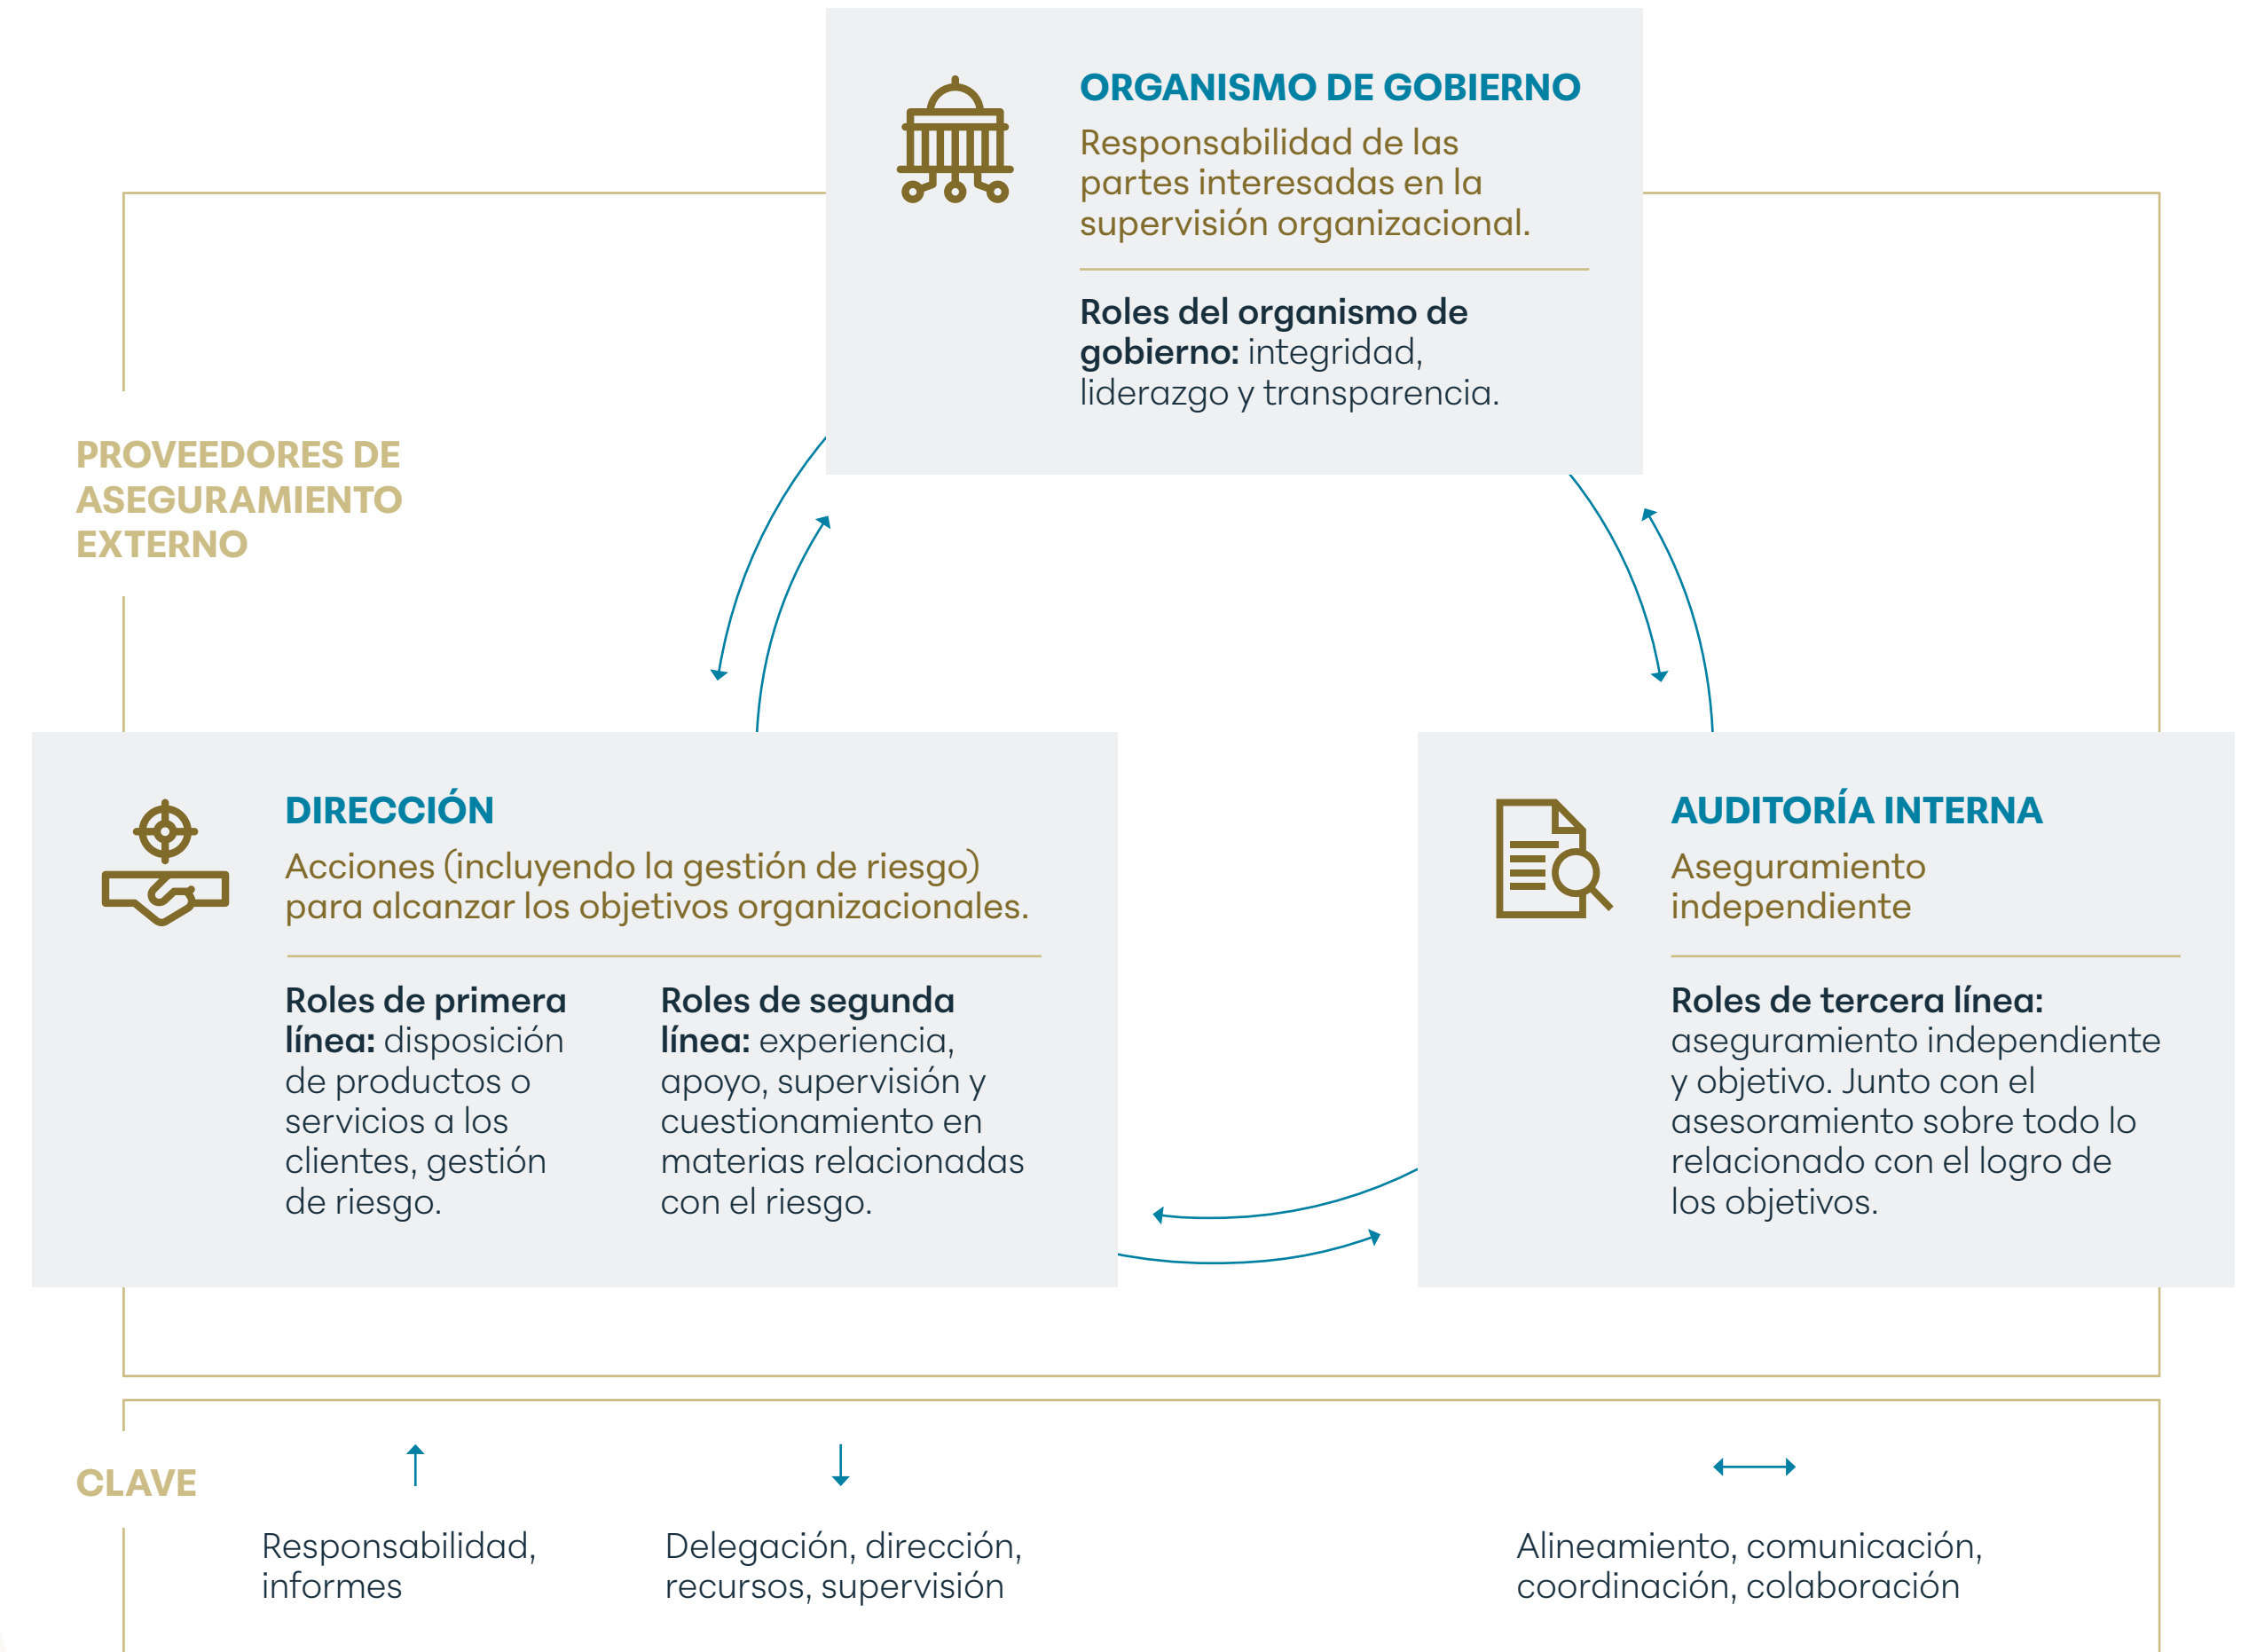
ORGANISMO DE GOBIERNO

Responsabilidad de las partes interesadas en la supervisión organizacional.

**Roles del organismo de gobierno:** integridad, liderazgo y transparencia.

PROVEEDORES DE ASEGURAMIENTO EXTERNO

DIRECCIÓN

Acciones (incluyendo la gestión de riesgo) para alcanzar los objetivos organizacionales.

**Roles de primera línea:** disposición de productos o servicios a los clientes, gestión de riesgo.

**Roles de segunda línea:** experiencia, apoyo, supervisión y cuestionamiento en materias relacionadas con el riesgo.

AUDITORÍA INTERNA

Aseguramiento independiente

**Roles de tercera línea:** aseguramiento independiente y objetivo. Junto con el asesoramiento sobre todo lo relacionado con el logro de los objetivos.

CLAVE

↑ Responsabilidad, informes

↓ Delegación, dirección, recursos, supervisión

↔ Alineamiento, comunicación, coordinación, colaboración